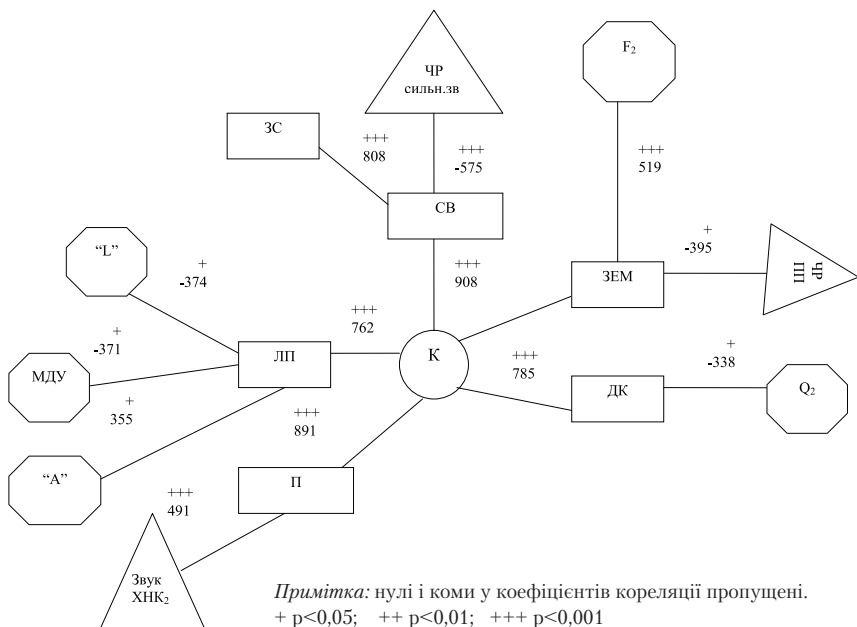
ЧР сильн.зв

$F_2$

ЗС

+++
808

+++
-575

+++
519

СВ

"L"

+
-374

+
-395

+++
908

ЗЕМ

ЧР
ШI

+++
762

+
-371

МДУ

ЛП

К

+++
785

+
-338

ДК

$Q_2$

+
355

+++
891

"А"

П

+++
491

Звук
ХНК$_2$

*Примітка:* нулі і коми у коефіцієнтів кореляції пропущені.
+ p<0,05; ++ p<0,01; +++ p<0,001